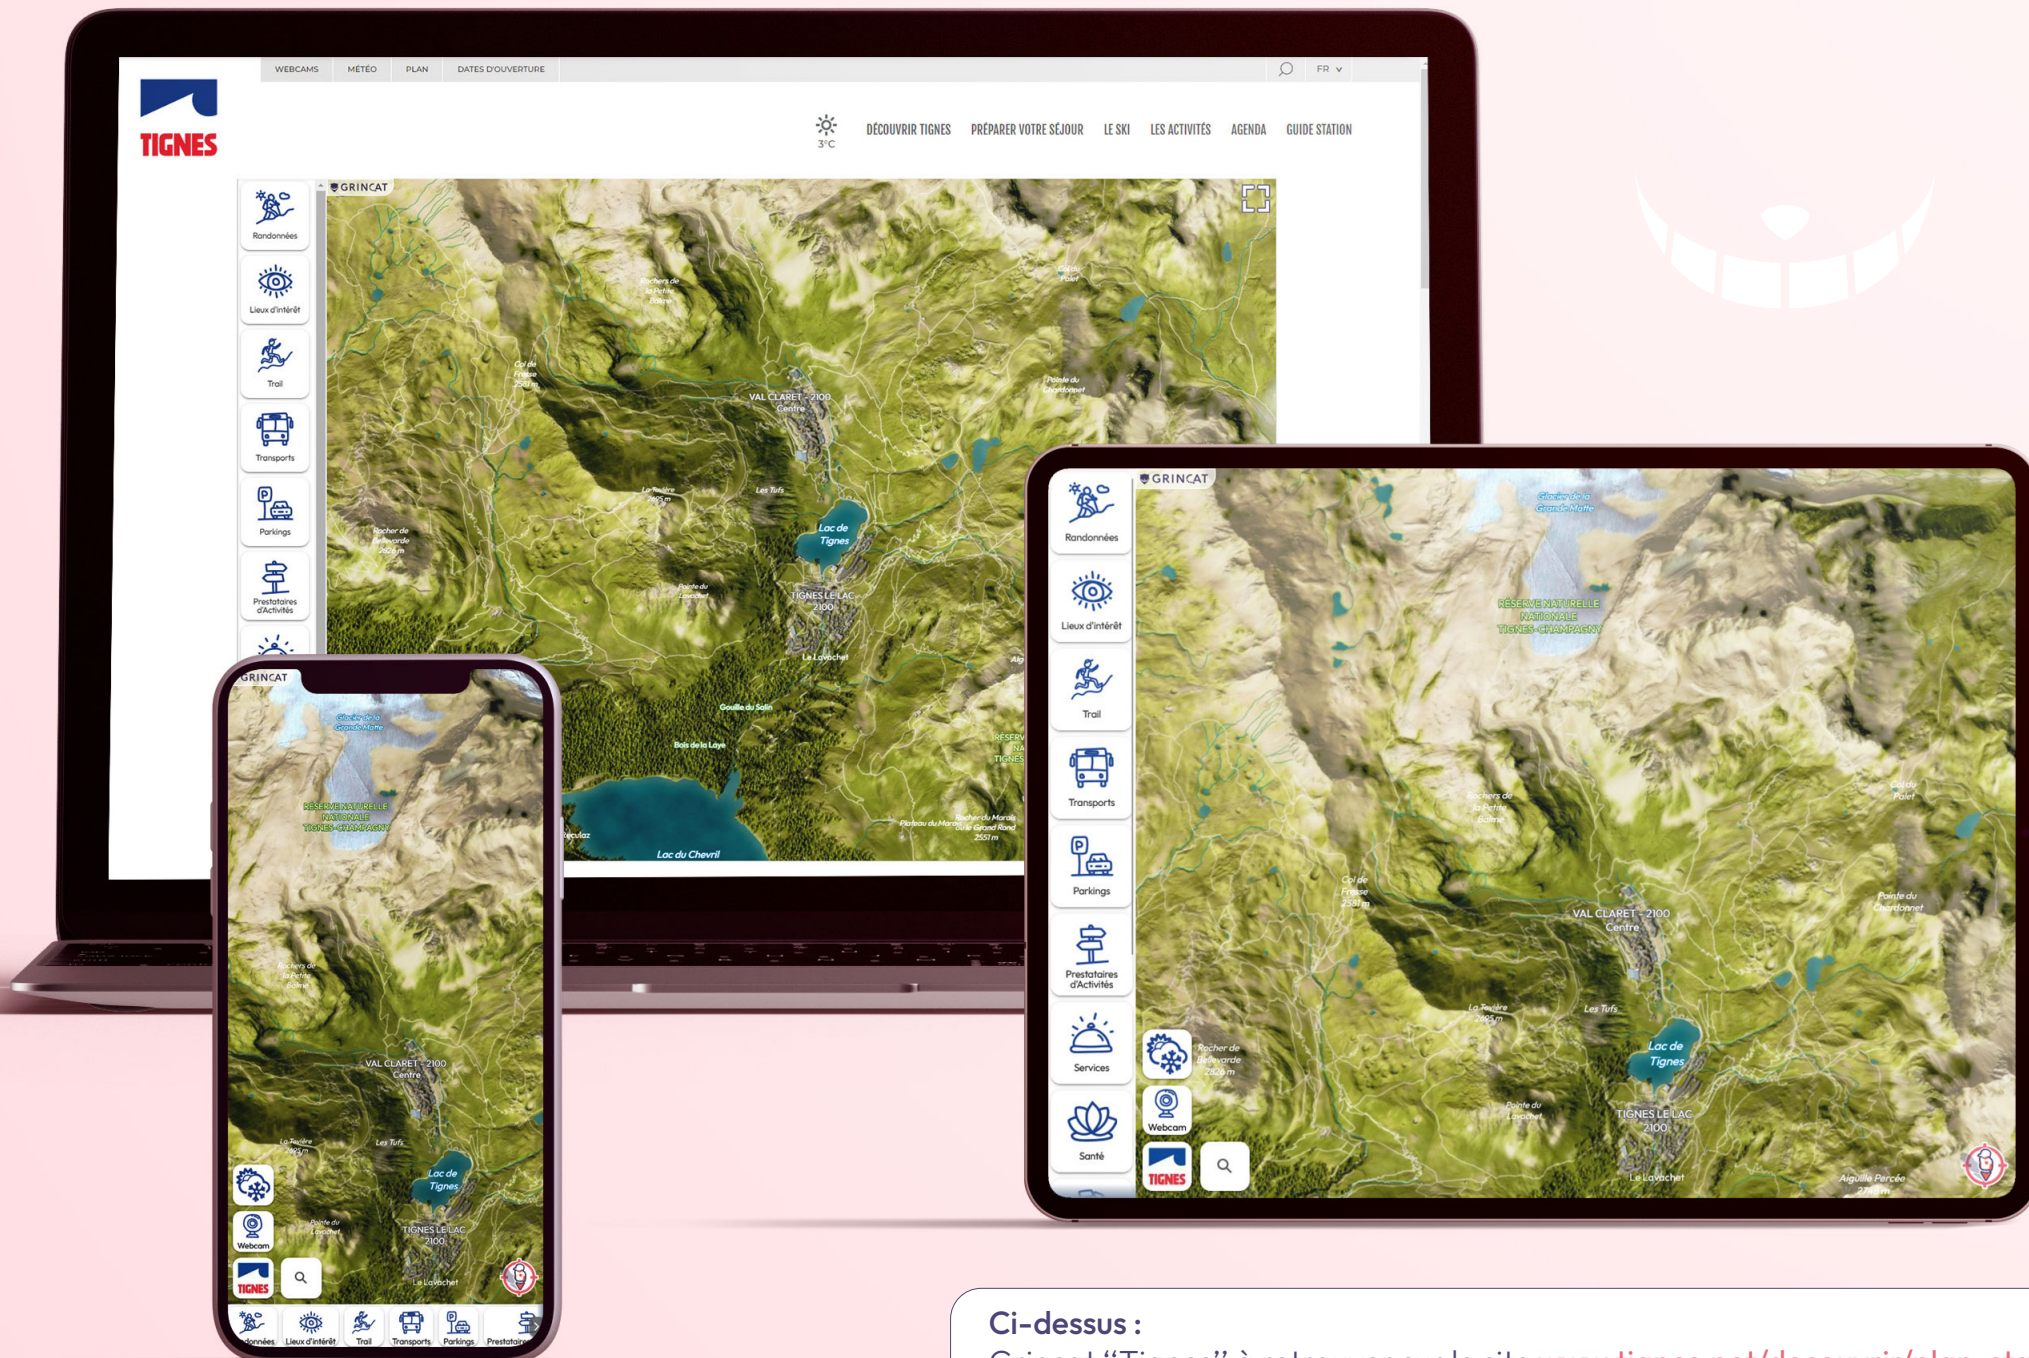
WEBCAMS MÉTÉO PLAN DATES D'OUVERTURE FR

TIGNES

3°C DÉCOUVRIR TIGNES PRÉPARER VOTRE SÉJOUR LE SKI LES ACTIVITÉS AGENDA GUIDE STATION

GRINCAT

Randonnées
Lieux d'intérêt
Trail
Transports
Parkings
Prestataires d'Activités

VAL CLARET - 2100 Centre
Lac de Tignes
TIGNES LE LAC 2100
Le Lavachet
Les Tufs
La Tovière 2695 m
Rocher de Bellevarde 2826 m
Col de Fresse 2581 m
Pointe du Lavachet
Pointe du Chardonnet
Col du Palet
Rochers de la Petite Balme
Gouille du Salin
Bois de la Laye
Lac du Chevril
Plateau du Moral
Rocher du Moral ou le Grand Rond 2551 m

GRINCAT
Randonnées
Lieux d'intérêt
Trail
Transports
Parkings
Prestataires d'Activités
Services
Santé
Webcam
TIGNES
Glacier de la Grande Motte
RÉSERVE NATURELLE NATIONALE TIGNES-CHAMPAGNY
Rochers de la Petite Balme
Col du Palet
Col de Fresse 2581 m
VAL CLARET - 2100 Centre
Pointe du Chardonnet
La Tovière 2695 m
Les Tufs
Rocher de Bellevarde 2826 m
Lac de Tignes
Pointe du Lavachet
TIGNES LE LAC 2100
Le Lavachet
Aiguille Percée 2748 m

GRINCAT
Glacier de la Grande Motte
RÉSERVE NATURELLE NATIONALE TIGNES-CHAMPAGNY
Rochers de la Petite Balme
VAL CLARET - 2100 Centre
La Tovière 2695 m
Les Tufs
Lac de Tignes
Pointe du Lavachet
TIGNES LE LAC 2100
Le Lavachet
Webcam
TIGNES
Randonnées Lieux d'intérêt Trail Transports Parkings Prestataires

Ci-dessus :
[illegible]